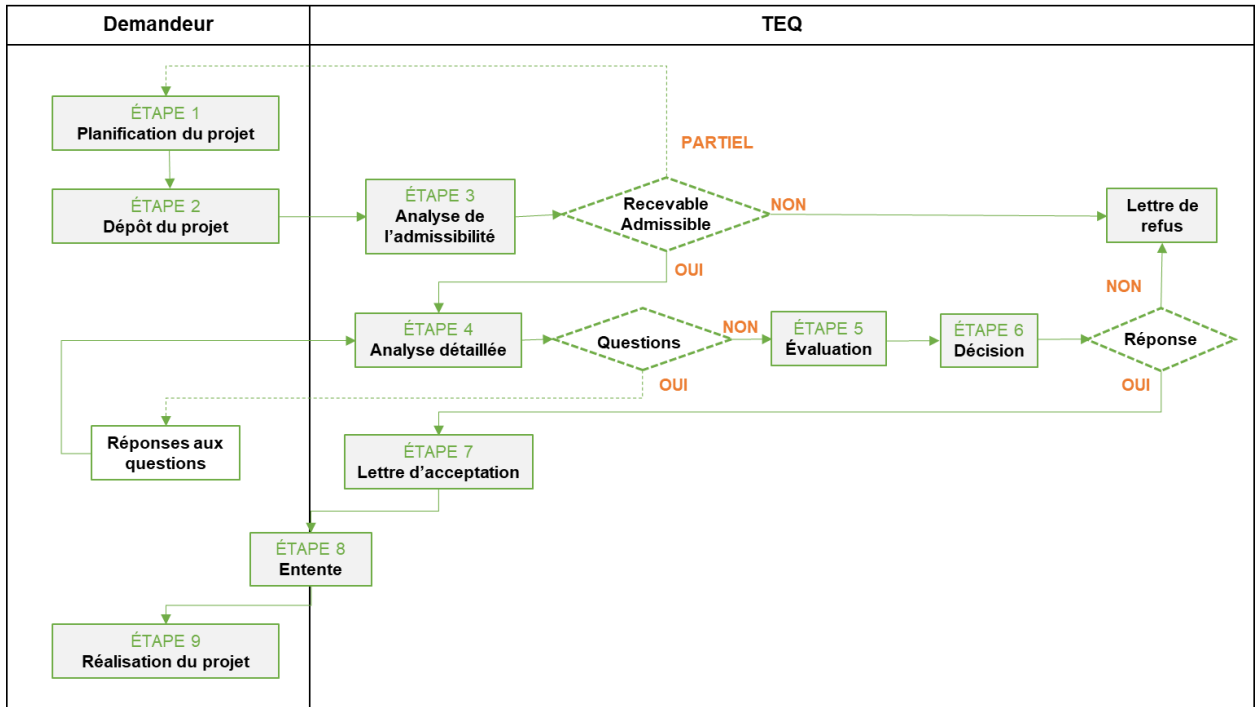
Demandeur

TEQ

ÉTAPE 1
Planification du projet

PARTIEL

ÉTAPE 2
Dépôt du projet

ÉTAPE 3
Analyse de l'admissibilité

Recevable Admissible

NON

Lettre de refus

OUI

NON

ÉTAPE 4
Analyse détaillée

Questions

NON

ÉTAPE 5
Évaluation

ÉTAPE 6
Décision

Réponse

OUI

OUI

Réponses aux questions

ÉTAPE 7
Lettre d'acceptation

ÉTAPE 8
Entente

ÉTAPE 9
Réalisation du projet